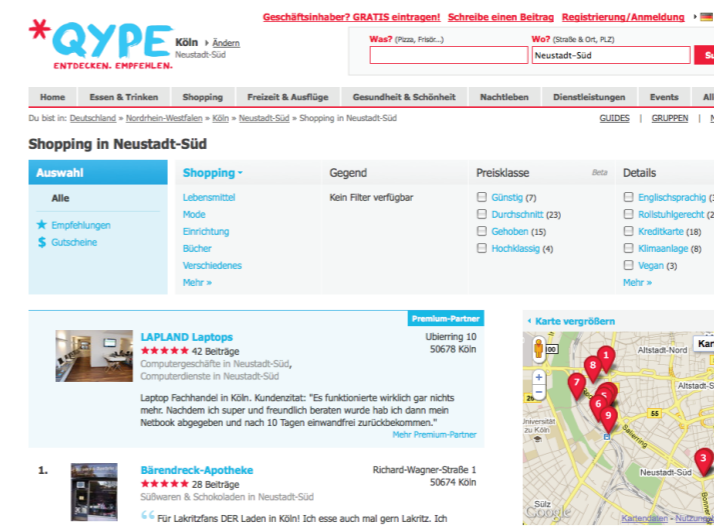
QYPE ENTDECKEN. EMPFEHLEN.

Köln ▸ Ändern
Neustadt-Süd

Geschäftsinhaber? GRATIS eintragen! Schreibe einen Beitrag Registrierung/Anmeldung

Was? (Pizza, Frisör...)
Wo? (Straße & Ort, PLZ)
Neustadt-Süd
Su

Home | Essen & Trinken | Shopping | Freizeit & Ausflüge | Gesundheit & Schönheit | Nachtleben | Dienstleistungen | Events | All

Du bist in: Deutschland » Nordrhein-Westfalen » Köln » Neustadt-Süd » Shopping in Neustadt-Süd

GUIDES | GRUPPEN

Shopping in Neustadt-Süd

Auswahl
Alle
Empfehlungen
Gutscheine

Shopping
Lebensmittel
Mode
Einrichtung
Bücher
Verschiedenes
Mehr »

Gegend
Kein Filter verfügbar

Preisklasse Beta
Günstig (7)
Durchschnitt (23)
Gehoben (15)
Hochklassig (4)

Details
Englischsprachig (
Rollstuhlgerecht (
Kreditkarte (18)
Klimaanlage (8)
Vegan (3)
Mehr »

Premium-Partner
LAPLAND Laptops
42 Beiträge
Computergeschäfte in Neustadt-Süd, Computerdienste in Neustadt-Süd
Ubierring 10
50678 Köln
Laptop Fachhandel in Köln. Kundenzitat: "Es funktioniert wirklich gar nichts mehr. Nachdem ich super und freundlich beraten wurde hab ich dann mein Netbook abgegeben und nach 10 Tagen einwandfrei zurückbekommen."
Mehr Premium-Partner

1. Bärendreck-Apotheke
28 Beiträge
Süßwaren & Schokoladen in Neustadt-Süd
Richard-Wagner-Straße 1
50674 Köln
Für Lakritzfans DER Laden in Köln! Ich esse auch mal gern Lakritz. Ich

Karte vergrößern
Kar
Altstadt-Nord
Altstadt-Süd
Universität zu Köln
Neustadt-Süd
Sülz
55
Kartendaten - Nutzung